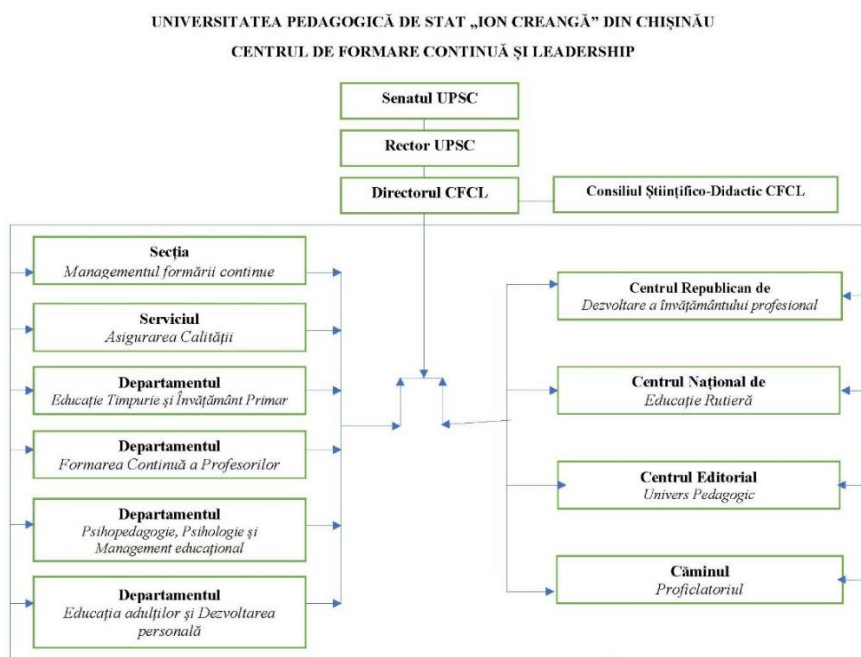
UNIVERSITATEA PEDAGOGICĂ DE STAT „ION CREANGĂ" DIN CHIȘINĂU

CENTRUL DE FORMARE CONTINUĂ ȘI LEADERSHIP

Senatul UPSC

Rector UPSC

Directorul CFCL

Consiliul Științifico-Didactic CFCL

Secția
Managementul formării continue

Serviciul
Asigurarea Calității

Departamentul
Educație Timpurie și Învățământ Primar

Departamentul
Formarea Continuă a Profesorilor

Departamentul
Psihopedagogie, Psihologie și Management educațional

Departamentul
Educația adulților și Dezvoltarea personală

Centrul Republican de
Dezvoltare a învățământului profesional

Centrul Național de
Educație Rutieră

Centrul Editorial
Univers Pedagogic

Căminul
Proficlatoriul